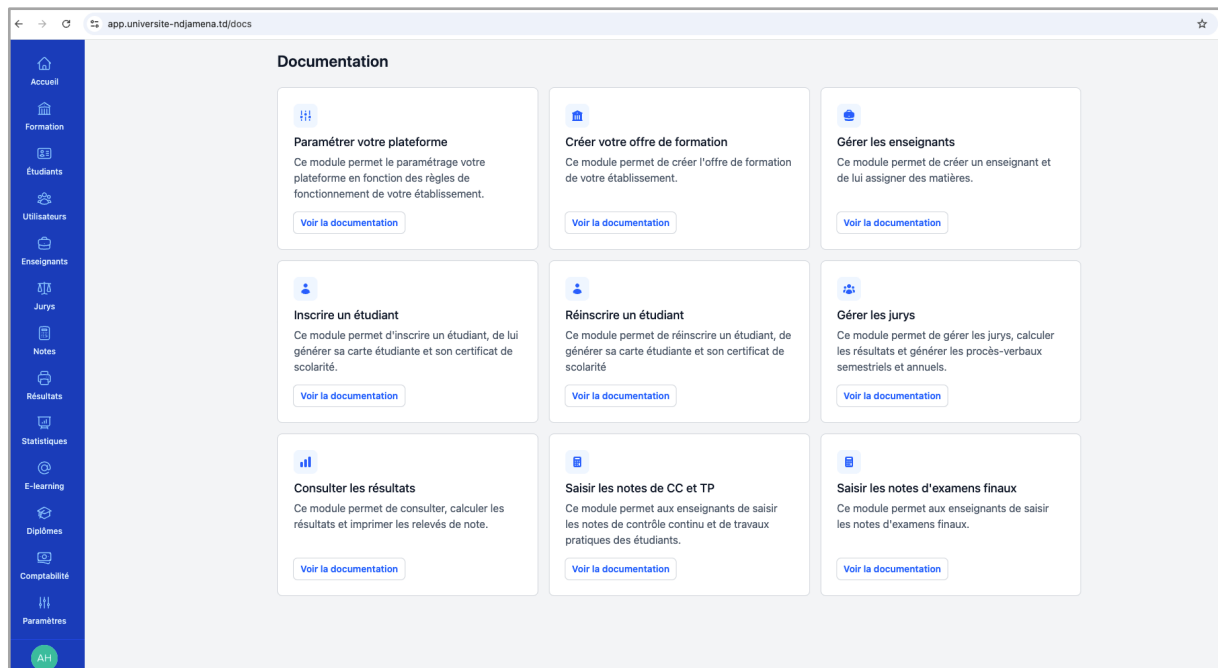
app.universite-ndjamena.td/docs

Accueil
Formation
Étudiants
Utilisateurs
Enseignants
Jurys
Notes
Résultats
Statistiques
E-learning
Diplômes
Comptabilité
Paramètres
AH

Documentation

Paramétrer votre plateforme
Ce module permet le paramétrage votre plateforme en fonction des règles de fonctionnement de votre établissement.
Voir la documentation

Créer votre offre de formation
Ce module permet de créer l'offre de formation de votre établissement.
Voir la documentation

Gérer les enseignants
Ce module permet de créer un enseignant et de lui assigner des matières.
Voir la documentation

Inscrire un étudiant
Ce module permet d'inscrire un étudiant, de lui générer sa carte étudiante et son certificat de scolarité.
Voir la documentation

Réinscrire un étudiant
Ce module permet de réinscrire un étudiant, de générer sa carte étudiante et son certificat de scolarité
Voir la documentation

Gérer les jurys
Ce module permet de gérer les jurys, calculer les résultats et générer les procès-verbaux semestriels et annuels.
Voir la documentation

Consulter les résultats
Ce module permet de consulter, calculer les résultats et imprimer les relevés de note.
Voir la documentation

Saisir les notes de CC et TP
Ce module permet aux enseignants de saisir les notes de contrôle continu et de travaux pratiques des étudiants.
Voir la documentation

Saisir les notes d'examens finaux
Ce module permet aux enseignants de saisir les notes d'examens finaux.
Voir la documentation